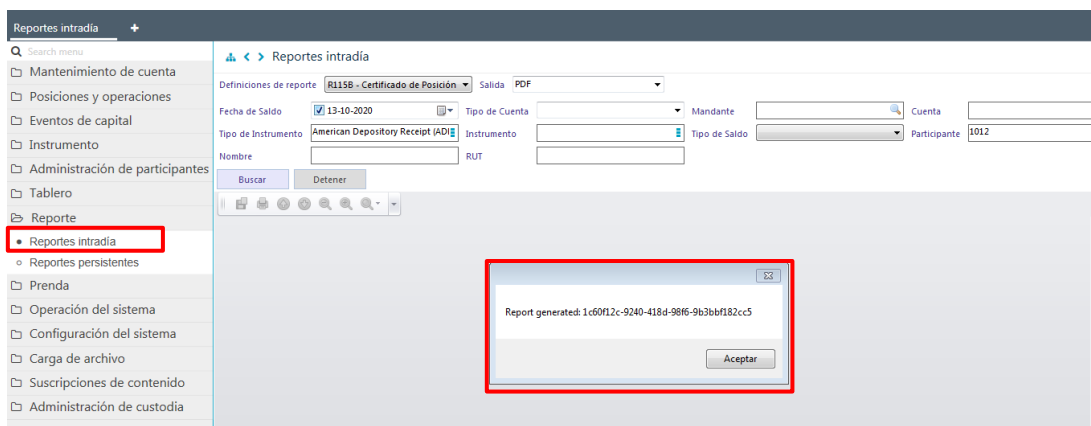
Reportes intradía +

Search menu
Mantenimiento de cuenta
Posiciones y operaciones
Eventos de capital
Instrumento
Administración de participantes
Tablero
Reporte
Reportes intradía
Reportes persistentes
Prenda
Operación del sistema
Configuración del sistema
Carga de archivo
Suscripciones de contenido
Administración de custodia

Reportes intradía

Definiciones de reporte R115B - Certificado de Posición
Salida PDF
Fecha de Saldo 13-10-2020
Tipo de Cuenta
Mandante
Cuenta
Tipo de Instrumento American Depository Receipt (ADI
Instrumento
Tipo de Saldo
Participante 1012
Nombre
RUT
Buscar
Detener

Report generated: 1c60f12c-9240-418d-98f6-9b3bbf182cc5
Aceptar